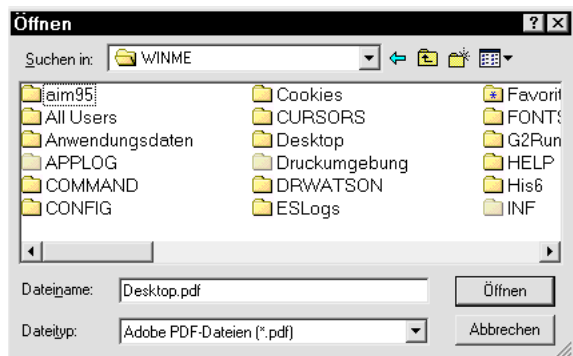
Öffnen

?

X

Suchen in: WINME

aim95
All Users
Anwendungsdaten
APPLOG
COMMAND
CONFIG

Cookies
CURSORS
Desktop
Druckumgebung
DRWATSON
ESLogs

Favorit
FONTS
G2Run
HELP
His6
INF

Dateiname: Desktop.pdf

Öffnen

Dateityp: Adobe PDF-Dateien (*.pdf)

Abbrechen